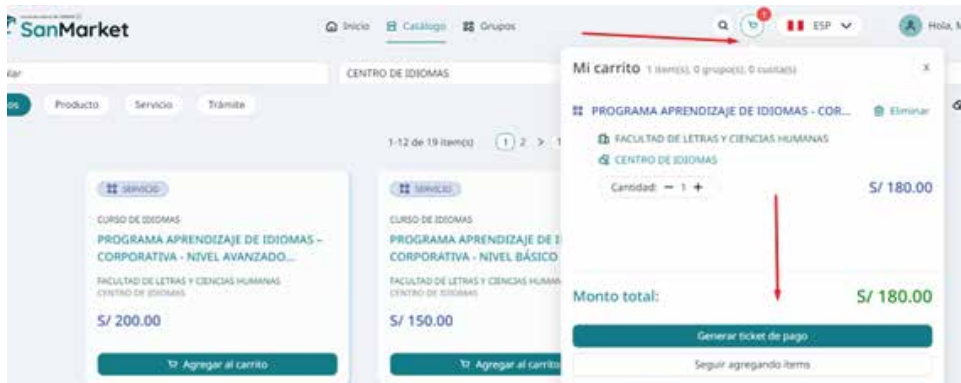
SanMarket

Inicio Catálogo Grupos

1

ESP

Hola, M

CENTRO DE IDIOMAS

Producto Servicio Trámite

1-12 de 19 item(s) 1 2 > 1

SERVICIO

CURSO DE IDIOMAS

PROGRAMA APRENDIZAJE DE IDIOMAS - CORPORATIVA - NIVEL AVANZADO...

FACULTAD DE LETRAS Y CIENCIAS HUMANAS
CENTRO DE IDIOMAS

S/ 200.00

Agregar al carrito

SERVICIO

CURSO DE IDIOMAS

PROGRAMA APRENDIZAJE DE I CORPORATIVA - NIVEL BÁSICO

FACULTAD DE LETRAS Y CIENCIAS HUMAN
CENTRO DE IDIOMAS

S/ 150.00

Agregar al carrito

Mi carrito 1 item(s), 0 grupo(s), 0 cuota(s)

x

PROGRAMA APRENDIZAJE DE IDIOMAS - COR...

Eliminar

FACULTAD DE LETRAS Y CIENCIAS HUMANAS
CENTRO DE IDIOMAS

Cantidad: − 1 +

S/ 180.00

Monto total:

S/ 180.00

Generar ticket de pago

Seguir agregando items